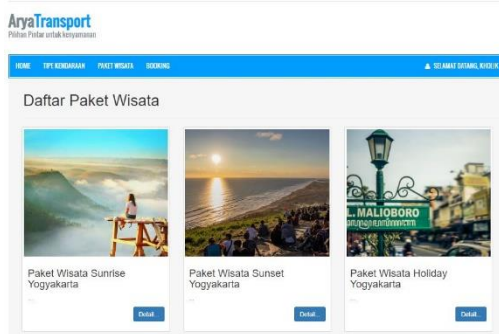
AryaTransport
Pilihan Pintar untuk kenyamanan

HOME TIPE KENDARAAN PAKET WISATA BOOKING

SELAMAT DATANG, KHOLIK

Daftar Paket Wisata

JL. MALIOBORO

Paket Wisata Sunrise Yogyakarta

...

Detail...

Paket Wisata Sunset Yogyakarta

...

Detail...

Paket Wisata Holiday Yogyakarta

...

Detail...